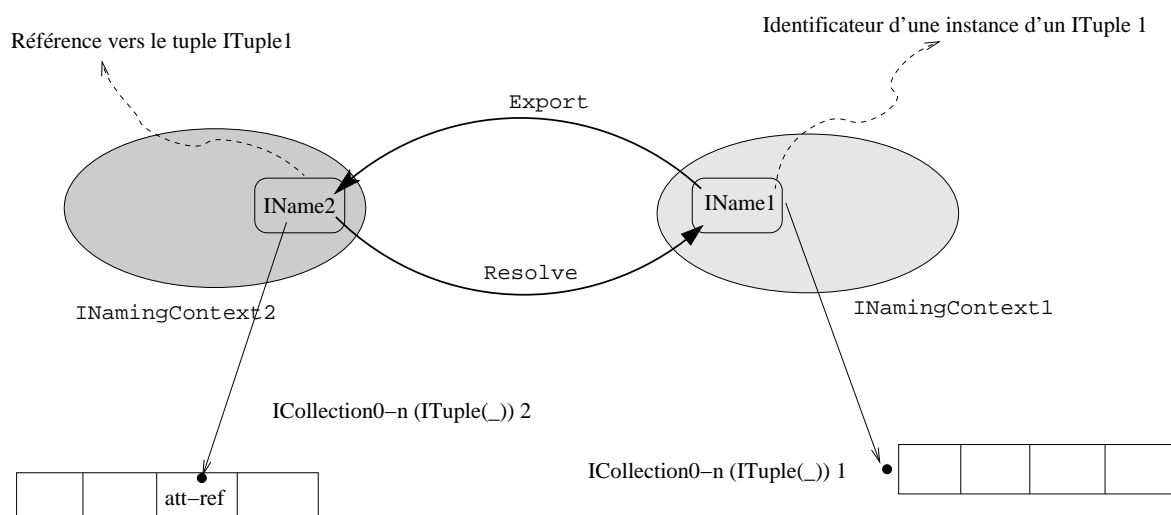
Référence vers le tuple ITuple1

Identificateur d'une instance d'un ITuple 1

Export

IName2

IName1

Resolve

INamingContext2

INamingContext1

ICollection0−n (ITuple(_)) 2

att−ref

ICollection0−n (ITuple(_)) 1